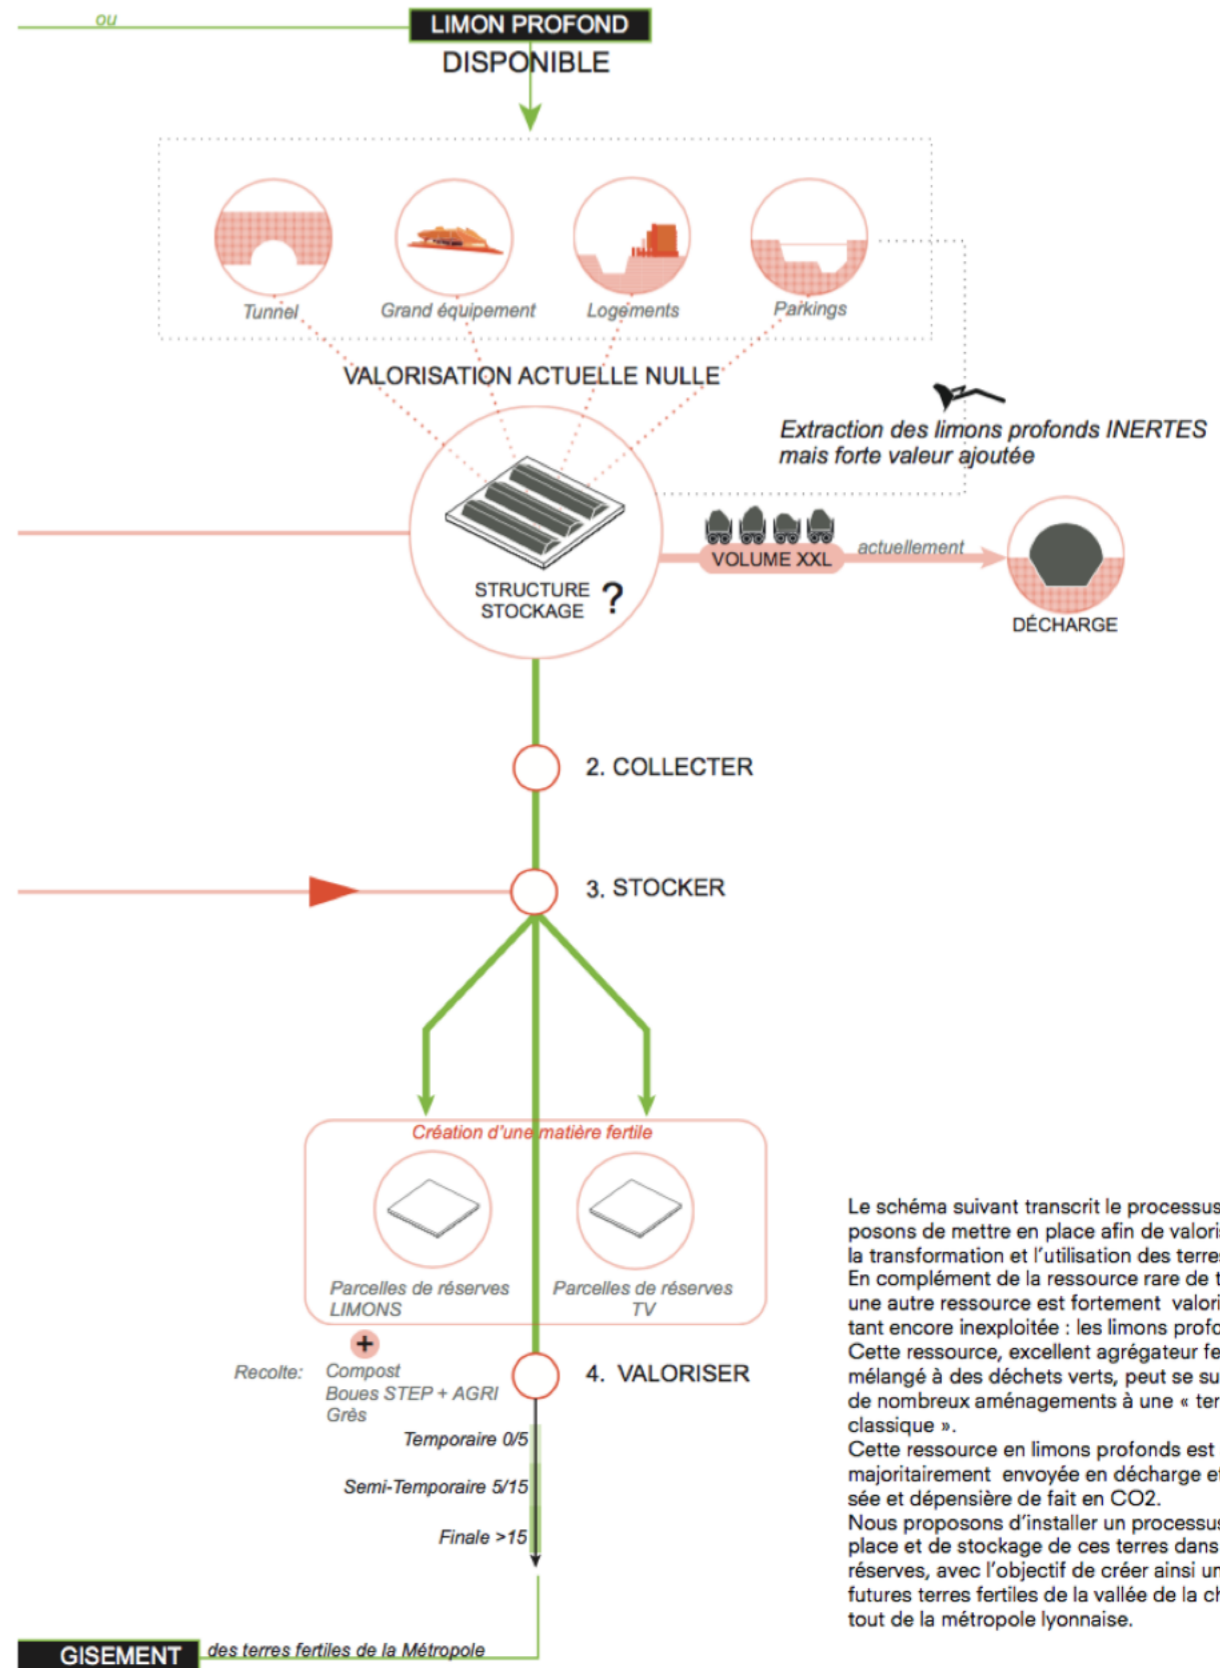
ou

LIMON PROFOND

DISPONIBLE

Tunnel

Grand équipement

Logements

Parkings

VALORISATION ACTUELLE NULLE

Extraction des limons profonds INERTES mais forte valeur ajoutée

STRUCTURE STOCKAGE ?

VOLUME XXL

actuellement

DÉCHARGE

2. COLLECTER

3. STOCKER

Création d'une matière fertile

Parcelles de réserves LIMONS

Parcelles de réserves TV

+

Recolte: Compost
Boues STEP + AGRI
Grès

4. VALORISER

Temporaire 0/5

Semi-Temporaire 5/15

Finale >15

GISEMENT des terres fertiles de la Métropole

Le schéma suivant transcrit le processus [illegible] posons de mettre en place afin de valori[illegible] la transformation et l'utilisation des terre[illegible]
En complément de la ressource rare de t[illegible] une autre ressource est fortement valori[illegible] tant encore inexploitée : les limons profo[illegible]
Cette ressource, excellent agrégateur fe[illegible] mélangé à des déchets verts, peut se su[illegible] de nombreux aménagements à une « ter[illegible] classique ».
Cette ressource en limons profonds est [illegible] majoritairement envoyée en décharge e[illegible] sée et dépensière de fait en CO2.
Nous proposons d'installer un processu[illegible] place et de stockage de ces terres dans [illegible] réserves, avec l'objectif de créer ainsi un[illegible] futures terres fertiles de la vallée de la c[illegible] tout de la métropole lyonnaise.